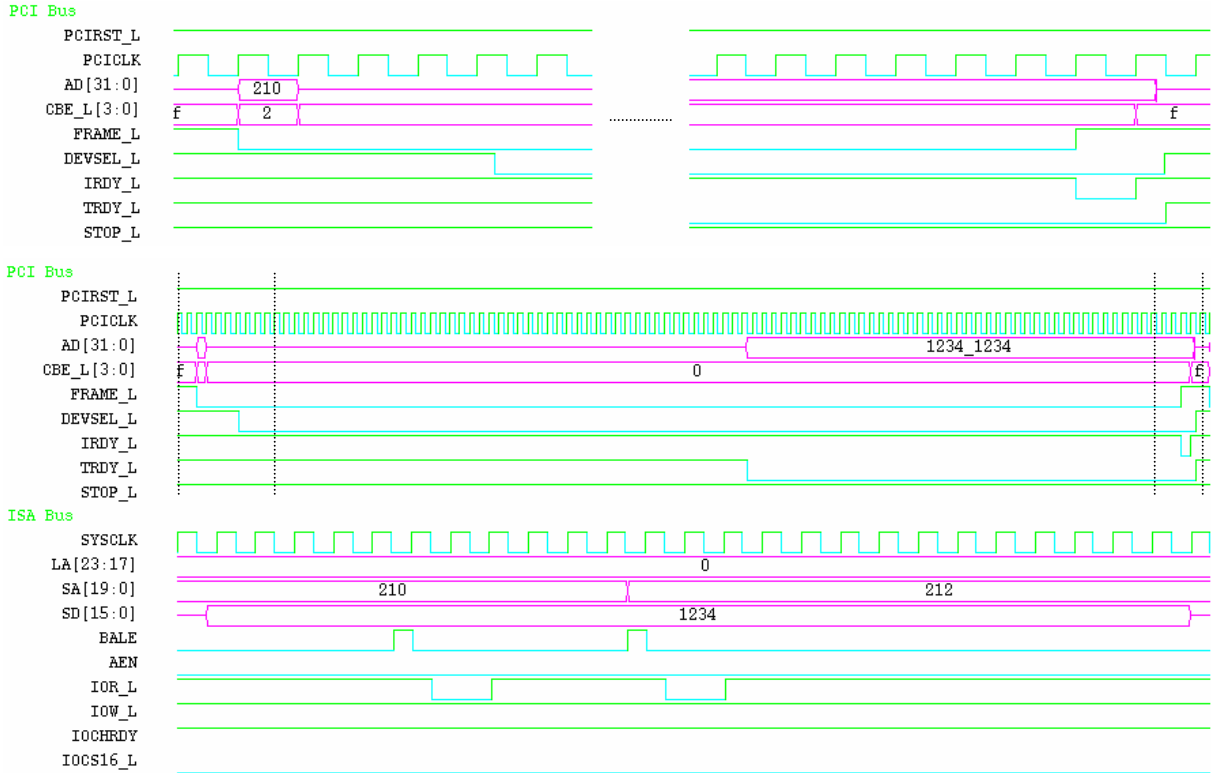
PCI Bus
PCIRST_L
PCICLK
AD[31:0]
210
CBE_L[3:0]
f
2
f
FRAME_L
DEVSEL_L
IRDY_L
TRDY_L
STOP_L

PCI Bus
PCIRST_L
PCICLK
AD[31:0]
1234_1234
CBE_L[3:0]
f
0
f
FRAME_L
DEVSEL_L
IRDY_L
TRDY_L
STOP_L

ISA Bus
SYSCLK
LA[23:17]
0
SA[19:0]
210
212
SD[15:0]
1234
BALE
AEN
IOR_L
IOW_L
IOCHRDY
IOCS16_L